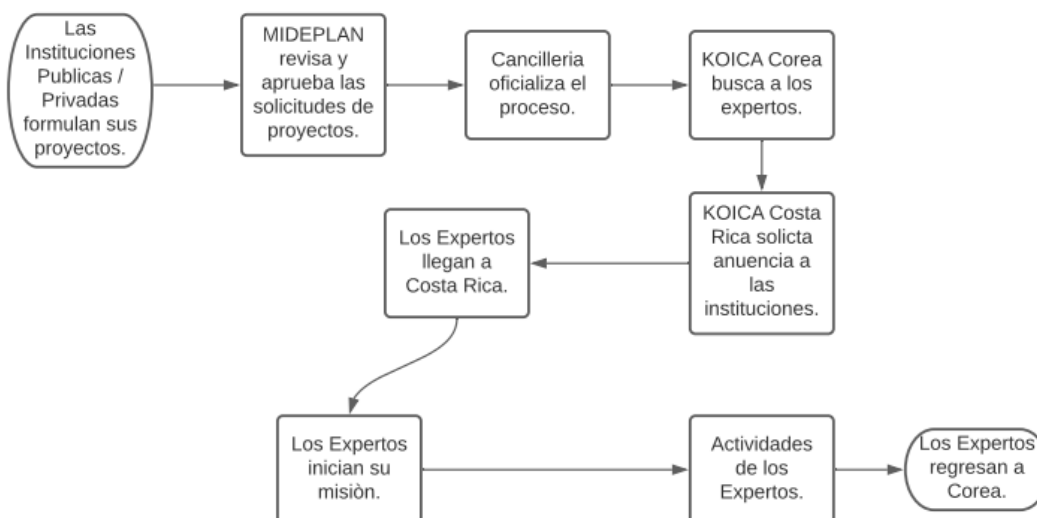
Las Instituciones Publicas / Privadas formulan sus proyectos.

MIDEPLAN revisa y aprueba las solicitudes de proyectos.

Cancilleria oficializa el proceso.

KOICA Corea busca a los expertos.

KOICA Costa Rica solicta anuencia a las instituciones.

Los Expertos llegan a Costa Rica.

Los Expertos inician su misiòn.

Actividades de los Expertos.

Los Expertos regresan a Corea.